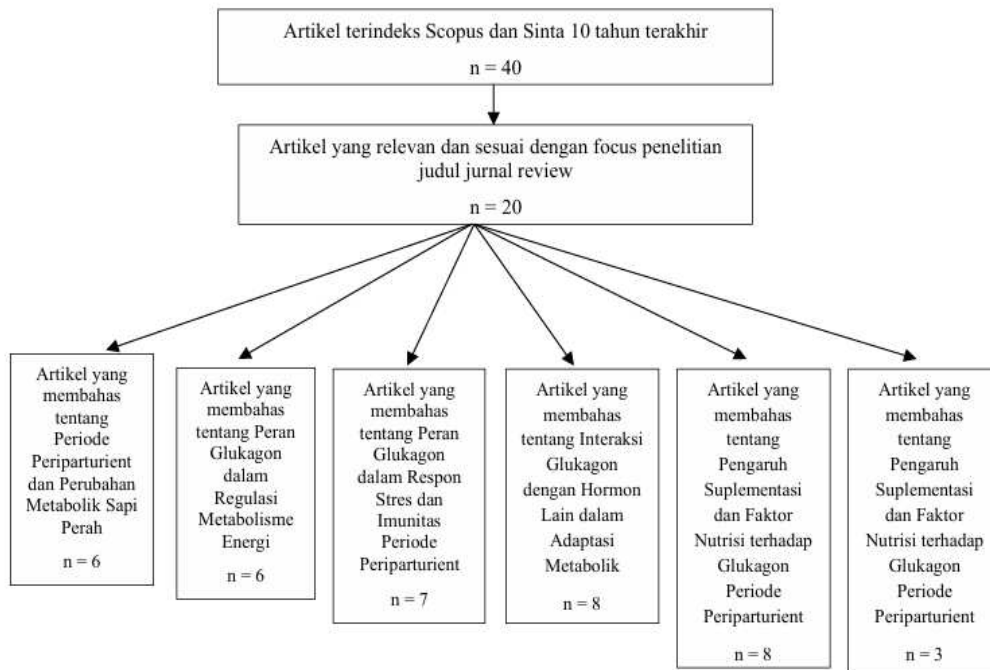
Artikel terindeks Scopus dan Sinta 10 tahun terakhir

n = 40

Artikel yang relevan dan sesuai dengan focus penelitian judul jurnal review

n = 20

Artikel yang membahas tentang Periode Periparturient dan Perubahan Metabolik Sapi Perah

n = 6

Artikel yang membahas tentang Peran Glukagon dalam Regulasi Metabolisme Energi

n = 6

Artikel yang membahas tentang Peran Glukagon dalam Respon Stres dan Imunitas Periode Periparturient

n = 7

Artikel yang membahas tentang Interaksi Glukagon dengan Hormon Lain dalam Adaptasi Metabolik

n = 8

Artikel yang membahas tentang Pengaruh Suplementasi dan Faktor Nutrisi terhadap Glukagon Periode Periparturient

n = 8

Artikel yang membahas tentang Pengaruh Suplementasi dan Faktor Nutrisi terhadap Glukagon Periode Periparturient

n = 3